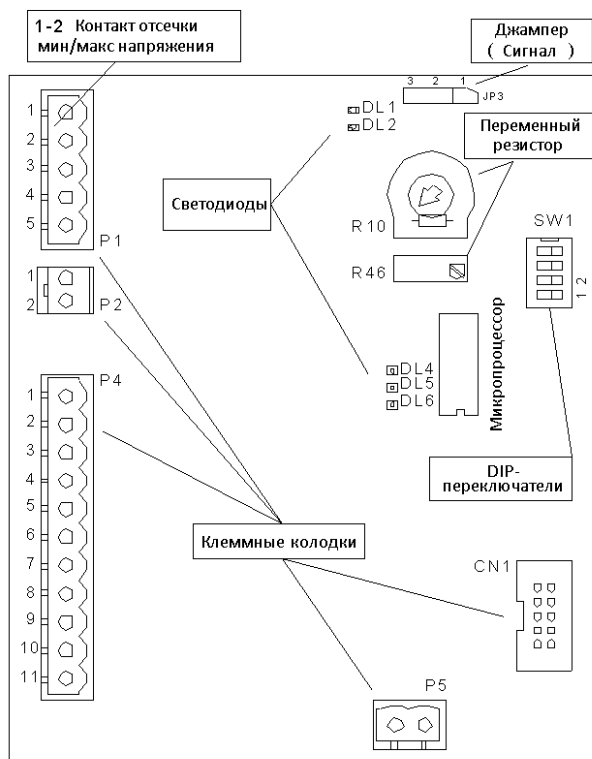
1-2 Контакт отсечки мин/макс напряжения

Джампер ( Сигнал )

3 2 1 JP3

DL 1
DL 2

Переменный резистор

Светодиоды

R 10

SW1

R 46

1 2

1
2
3
4
5
P 1

1
2
P 2

Микропроцессор

DL4
DL5
DL6

P4
1
2
3
4
5
6
7
8
9
10
11

DIP-переключатели

Клеммные колодки

CN1

P5